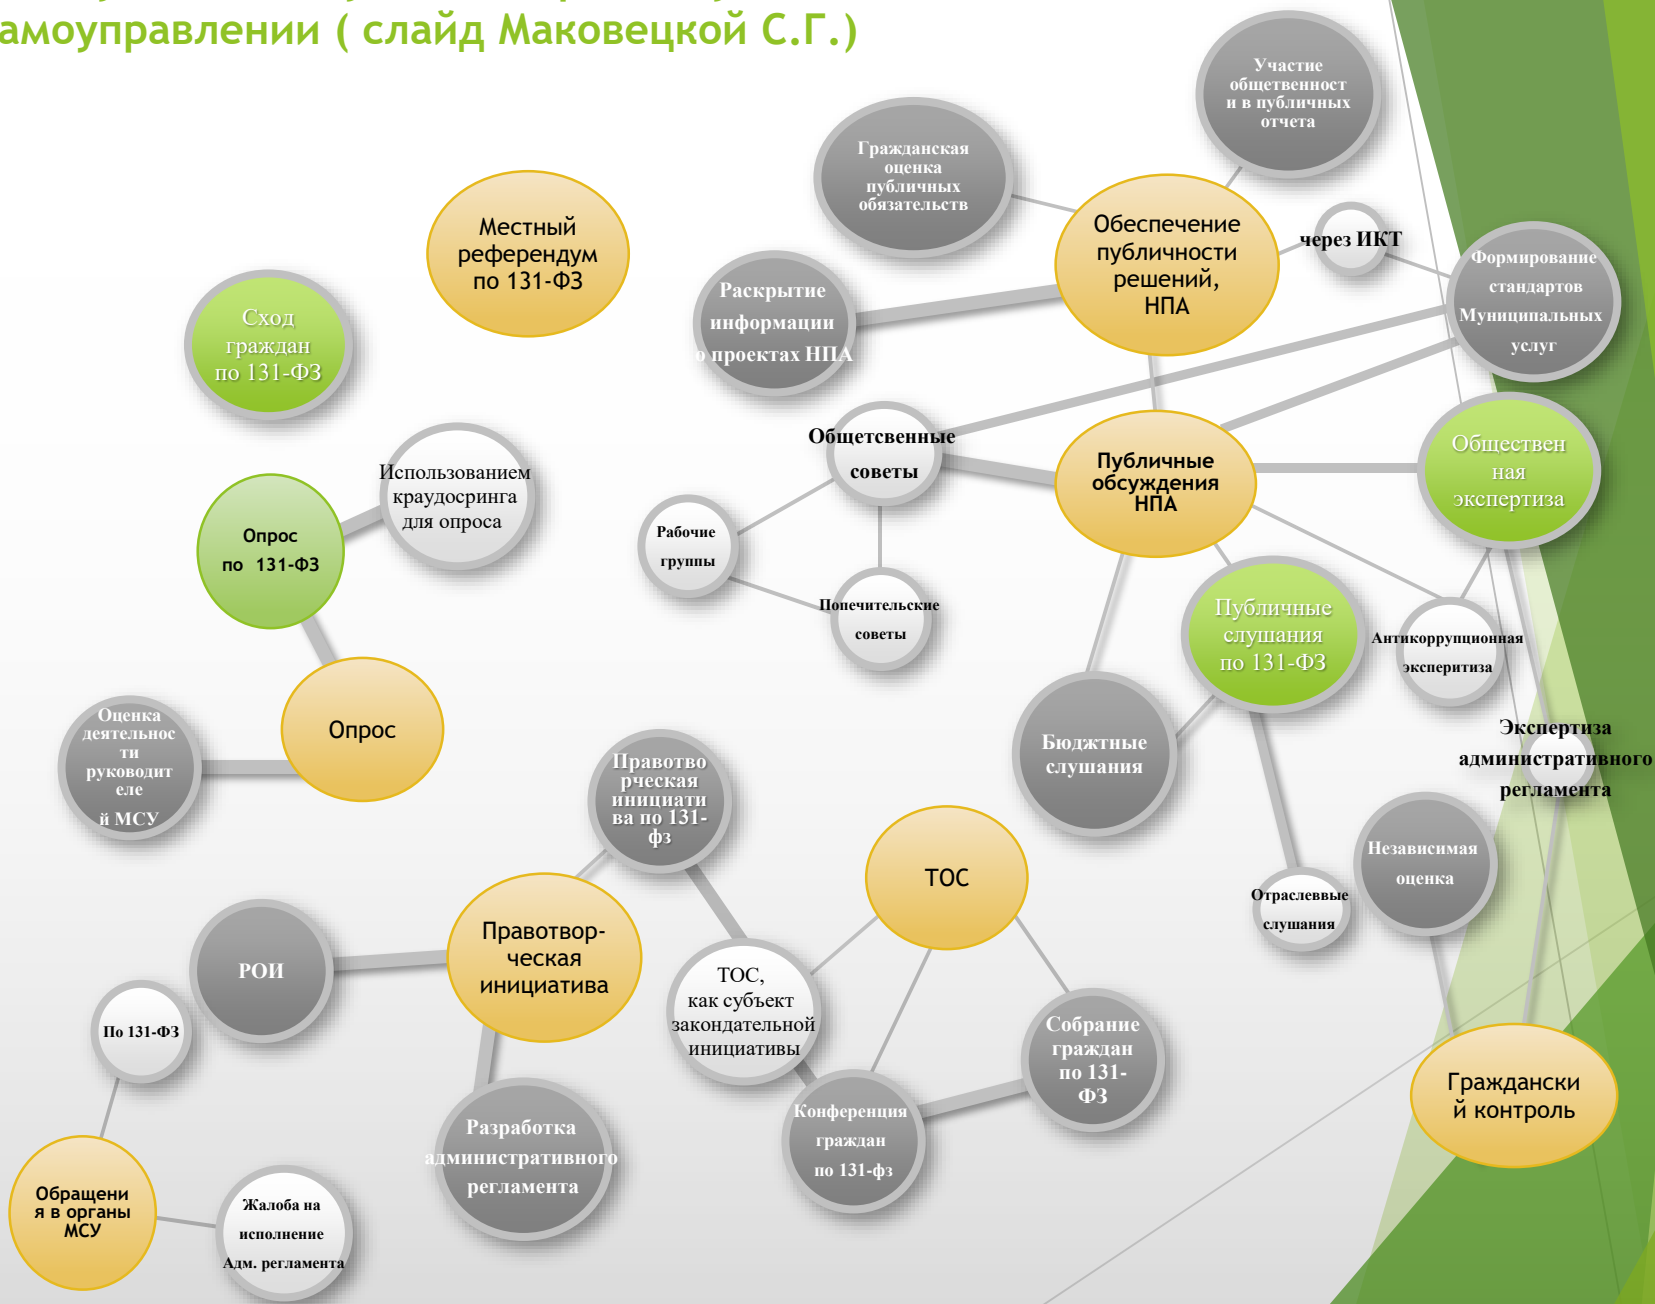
амоуправлении ( слайд Маковецкой С.Г.)

Участие общественности в публичных отчета

Гражданская оценка публичных обязательств

Обеспечение публичности решений, НПА

через ИКТ

Формирование стандартов Муниципальных услуг

Местный референдум по 131-ФЗ

Сход граждан по 131-ФЗ

Раскрытие информации о проектах НПА

Общетсвенные советы

Публичные обсуждения НПА

Общественная экспертиза

Использованием краудосринга для опроса

Опрос по 131-ФЗ

Рабочие группы

Попечительские советы

Публичные слушания по 131-ФЗ

Антикоррупционная экспертиза

Экспертиза административного регламента

Оценка деятельности руководителей МСУ

Опрос

Правотворческая инициатива по 131-фз

Бюджтные слушания

Независимая оценка

ТОС

Отраслевые слушания

РОИ

Правотвор-ческая инициатива

ТОС, как субъект законодательной инициативы

По 131-ФЗ

Собрание граждан по 131-ФЗ

Гражданский контроль

Конференция граждан по 131-фз

Разработка административного регламента

Обращения в органы МСУ

Жалоба на исполнение Адм. регламента